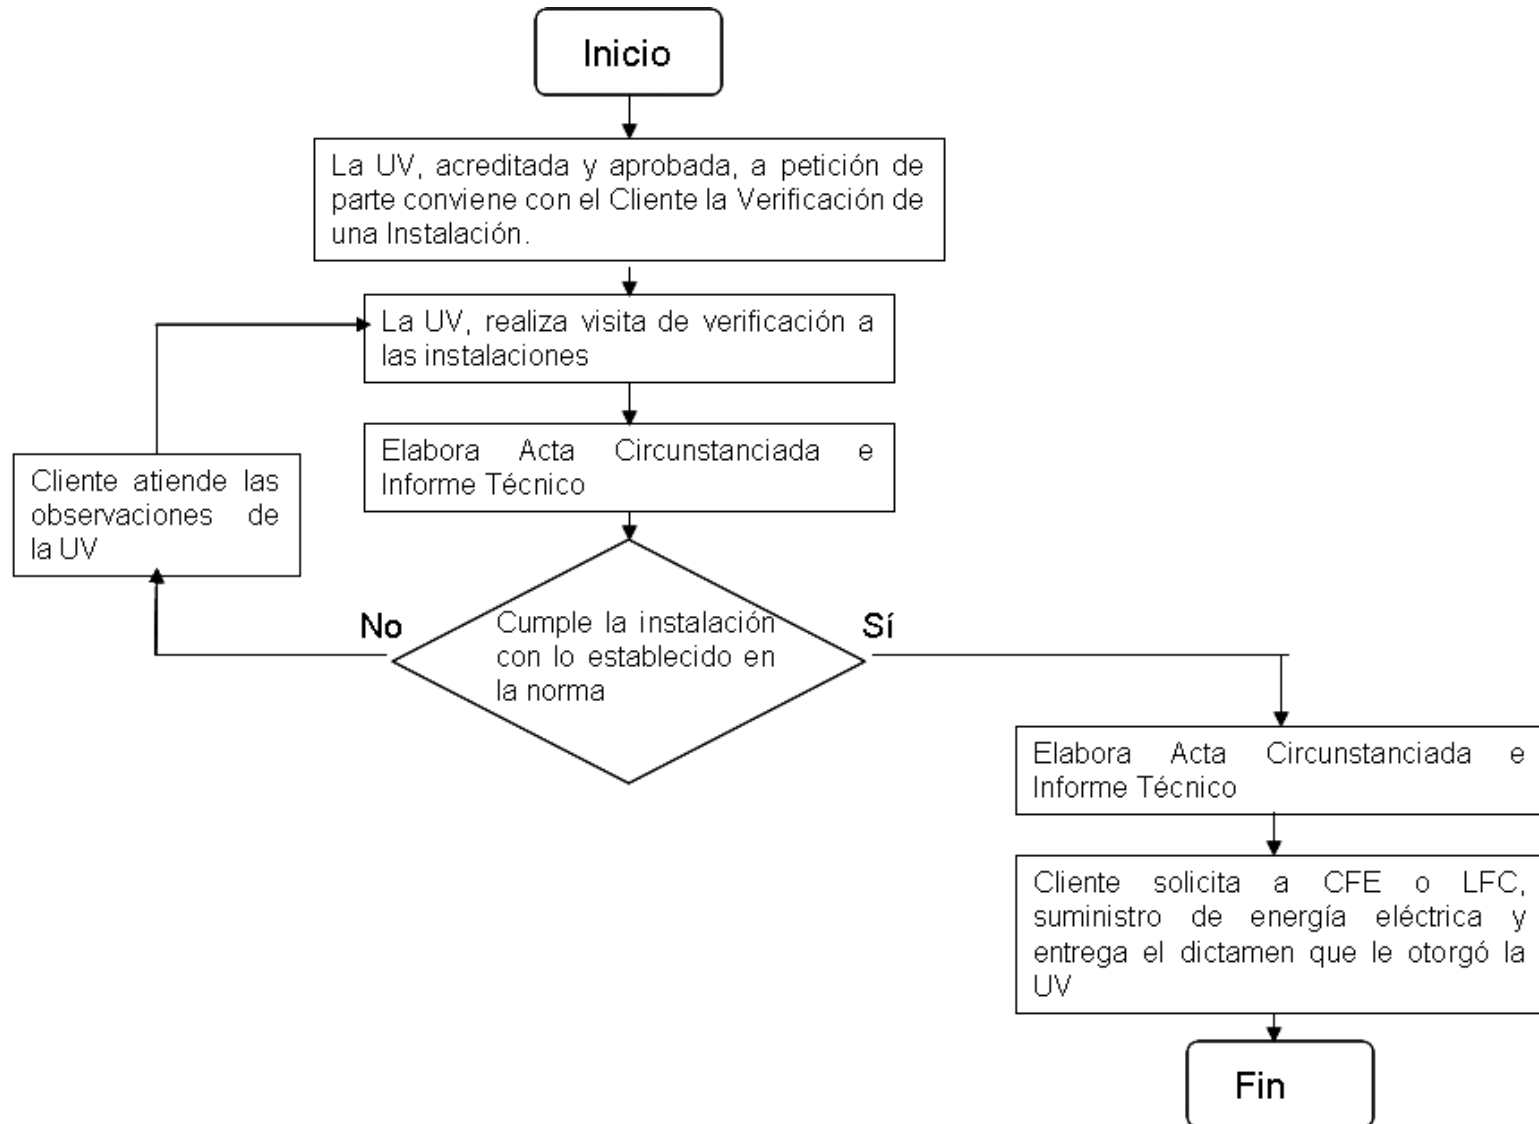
Inicio

La UV, acreditada y aprobada, a petición de parte conviene con el Cliente la Verificación de una Instalación.

La UV, realiza visita de verificación a las instalaciones

Elabora Acta Circunstanciada e Informe Técnico

Cliente atiende las observaciones de la UV

No

Cumple la instalación con lo establecido en la norma

Sí

Elabora Acta Circunstanciada e Informe Técnico

Cliente solicita a CFE o LFC, suministro de energía eléctrica y entrega el dictamen que le otorgó la UV

Fin